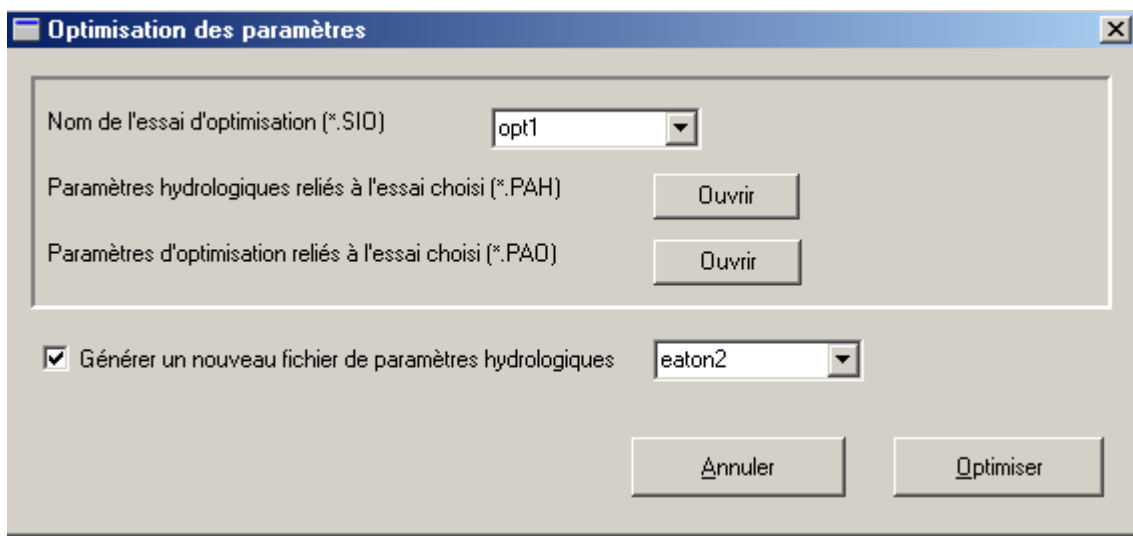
Optimisation des paramètres

Nom de l'essai d'optimisation (*.SIO) opt1

Paramètres hydrologiques reliés à l'essai choisi (*.PAH) Ouvrir

Paramètres d'optimisation reliés à l'essai choisi (*.PAO) Ouvrir

Générer un nouveau fichier de paramètres hydrologiques eaton2

Annuler Optimiser